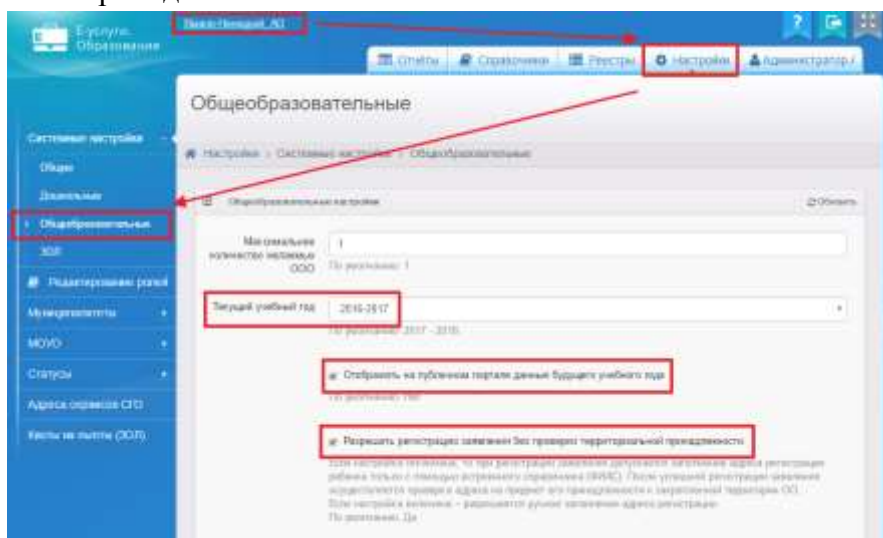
Е-услуги. Образование

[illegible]

Отчеты | Справочники | Реестры | Настройки | Администратор

Общеобразовательные

Системные настройки
Общие
Дошкольные
Общеобразовательные
ЗОЛ
Редактирование ролей
Муниципалитеты
МОУО
Статусы
Адреса сервисов СГО
Квоты на путевки (ЗОЛ)

Настройки > Системные настройки > Общеобразовательные

Общеобразовательные настройки

Обновить

Максимальное количество желаемых ООО | 1
По умолчанию: 1

Текущий учебный год | 2016-2017
По умолчанию: 2017 - 2018

Отображать на публичном портале данные будущего учебного года
По умолчанию: Нет

Разрешать регистрацию заявлений без проверки территориальной принадлежности
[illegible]
По умолчанию: Да